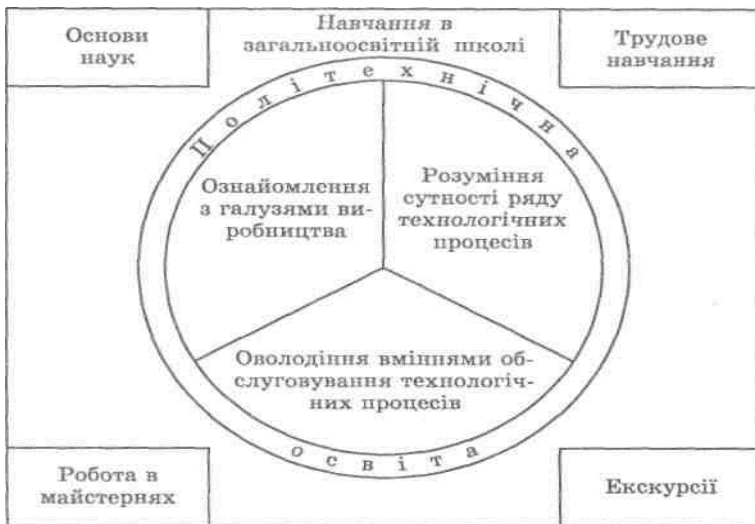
Основи наук

Навчання в загальноосвітній школі

Трудове навчання

Політехнічна

Ознайомлення з галузями виробництва

Розуміння сутності ряду технологічних процесів

Оволодіння вміннями обслуговування технологічних процесів

освіта

Робота в майстернях

Екскурсії